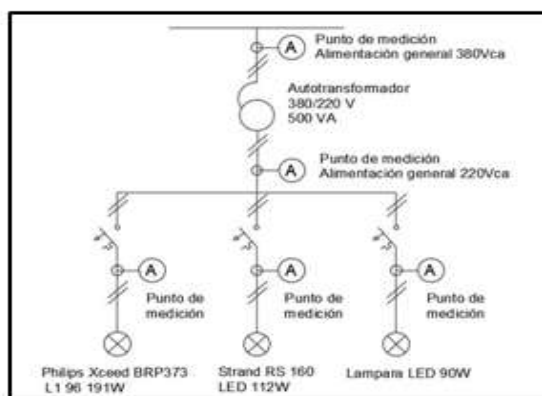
A
Punto de medición
Alimentación general 380Vca

Autotransformador
380/220 V
500 VA

A
Punto de medición
Alimentación general 220Vca

A
Punto de medición

A
Punto de medición

A
Punto de medición

Philips Xceed BRP373 L1 96 191W

Strand RS 160 LED 112W

Lampara LED 90W